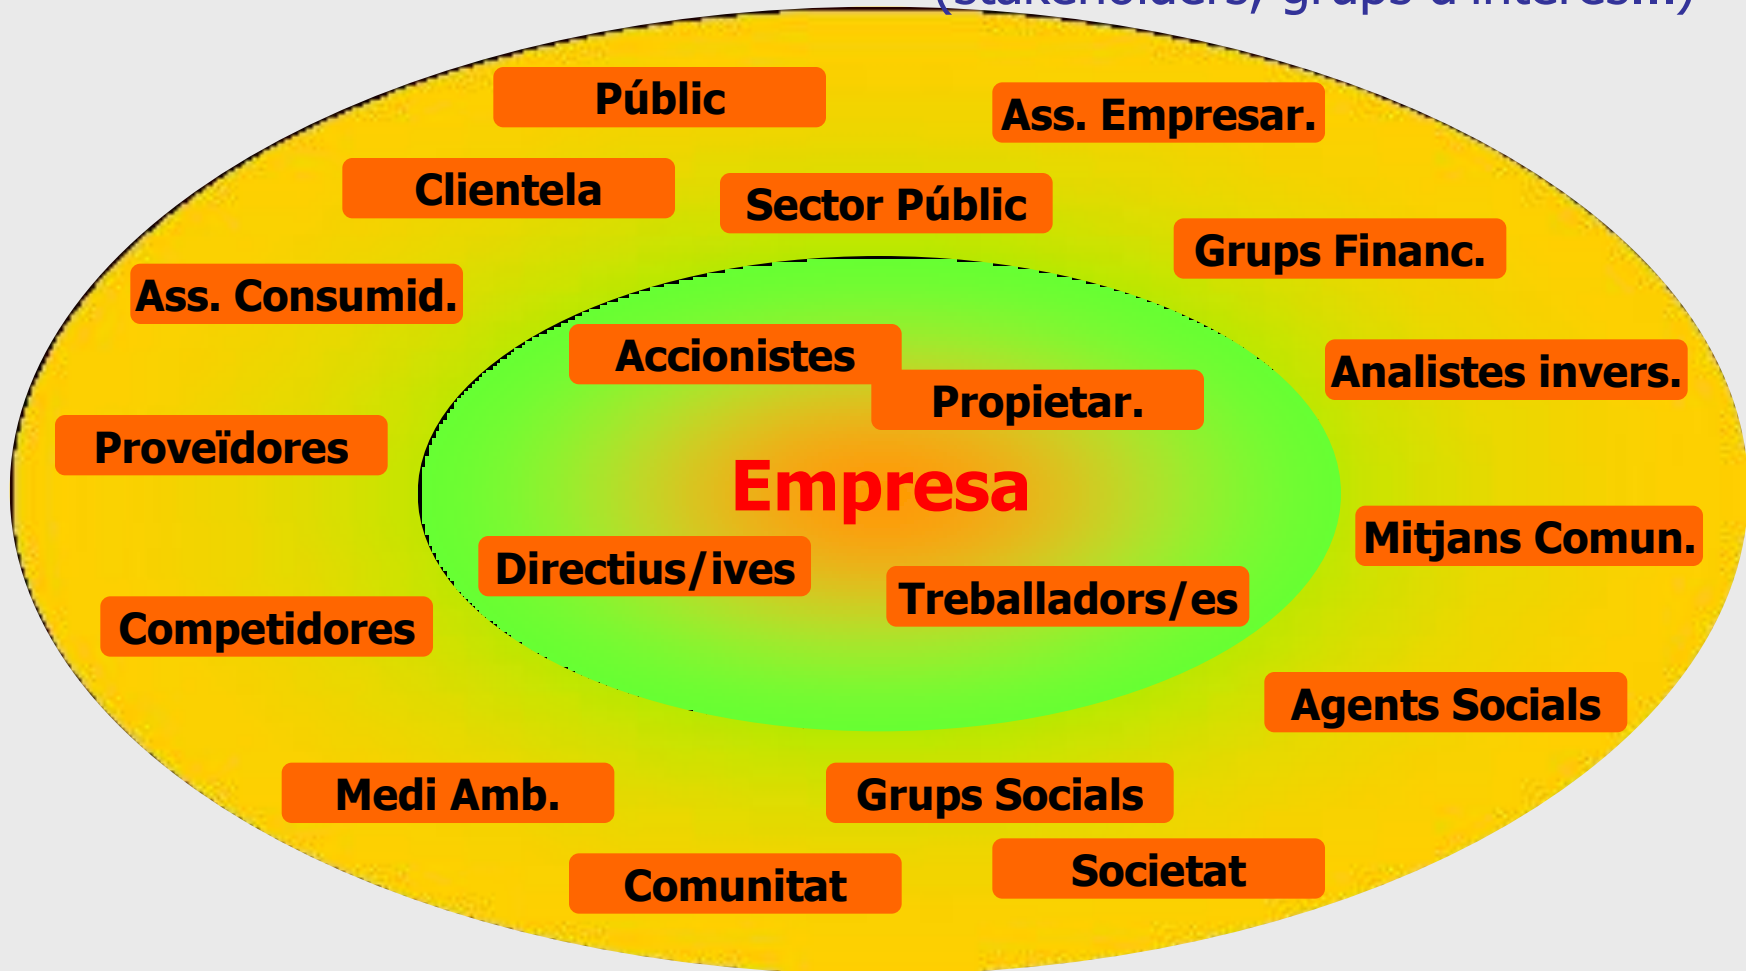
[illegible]

Públic

Ass. Empresar.

Clientela

Sector Públic

Grups Financ.

Ass. Consumid.

Accionistes

Propietar.

Analistes invers.

Proveïdores

Empresa

Mitjans Comun.

Directius/ives

Treballadors/es

Competidores

Agents Socials

Medi Amb.

Grups Socials

Comunitat

Societat